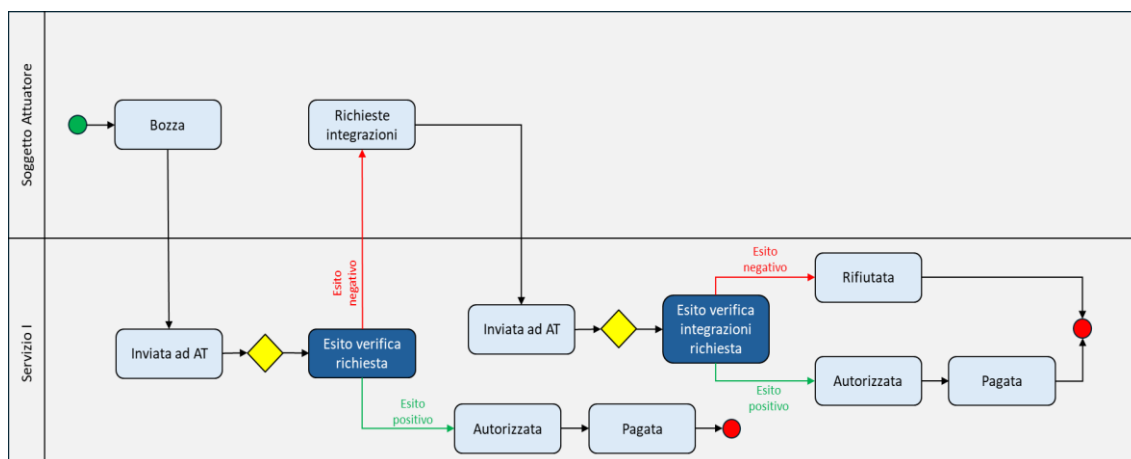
Soggetto Attuatore

Bozza

Richieste integrazioni

Servizio I

Inviata ad AT

Esito negativo

Esito verifica richiesta

Esito positivo

Autorizzata

Pagata

Inviata ad AT

Esito verifica integrazioni richiesta

Esito negativo

Rifiutata

Esito positivo

Autorizzata

Pagata